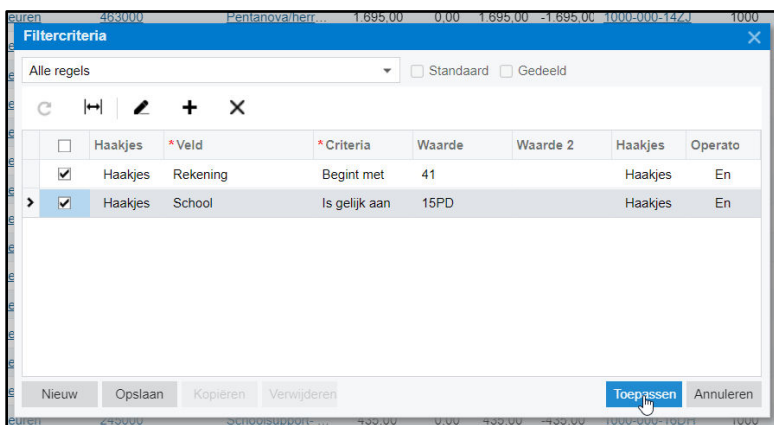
euren 463000 Pentanova/herr... 1.695,00 0,00 1.695,00 -1.695,00 1000-000-14ZJ 1000

Filtercriteria

Alle regels

Standaard Gedeeld

|  | Haakjes | *Veld | *Criteria | Waarde | Waarde 2 | Haakjes | Operato |
|---|---|---|---|---|---|---|---|
| ✔ | Haakjes | Rekening | Begint met | 41 |  | Haakjes | En |
| ✔ | Haakjes | School | Is gelijk aan | 15PD |  | Haakjes | En |

Nieuw Opslaan Kopiëren Verwijderen Toepassen Annuleren

euren 245000 Schoolsupport-... 435,00 0,00 435,00 -435,00 1000-000-16DH 1000